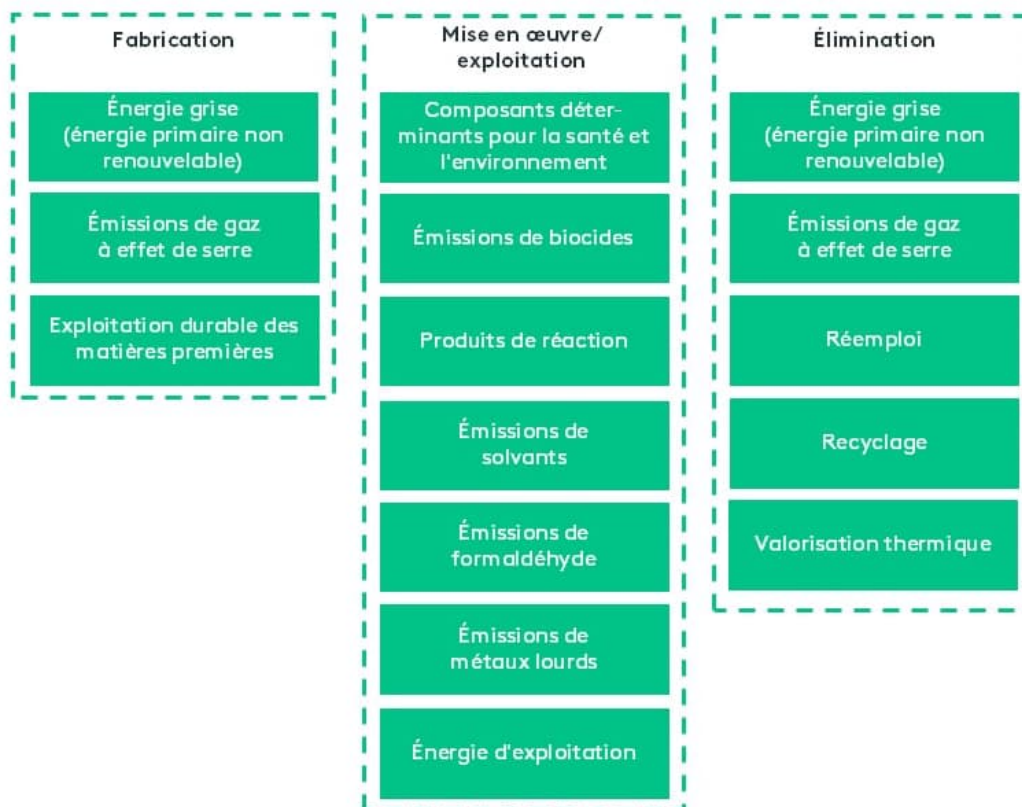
Fabrication

Énergie grise (énergie primaire non renouvelable)

Émissions de gaz à effet de serre

Exploitation durable des matières premières

Mise en œuvre/ exploitation

Composants déterminants pour la santé et l'environnement

Émissions de biocides

Produits de réaction

Émissions de solvants

Émissions de formaldéhyde

Émissions de métaux lourds

Énergie d'exploitation

Élimination

Énergie grise (énergie primaire non renouvelable)

Émissions de gaz à effet de serre

Réemploi

Recyclage

Valorisation thermique